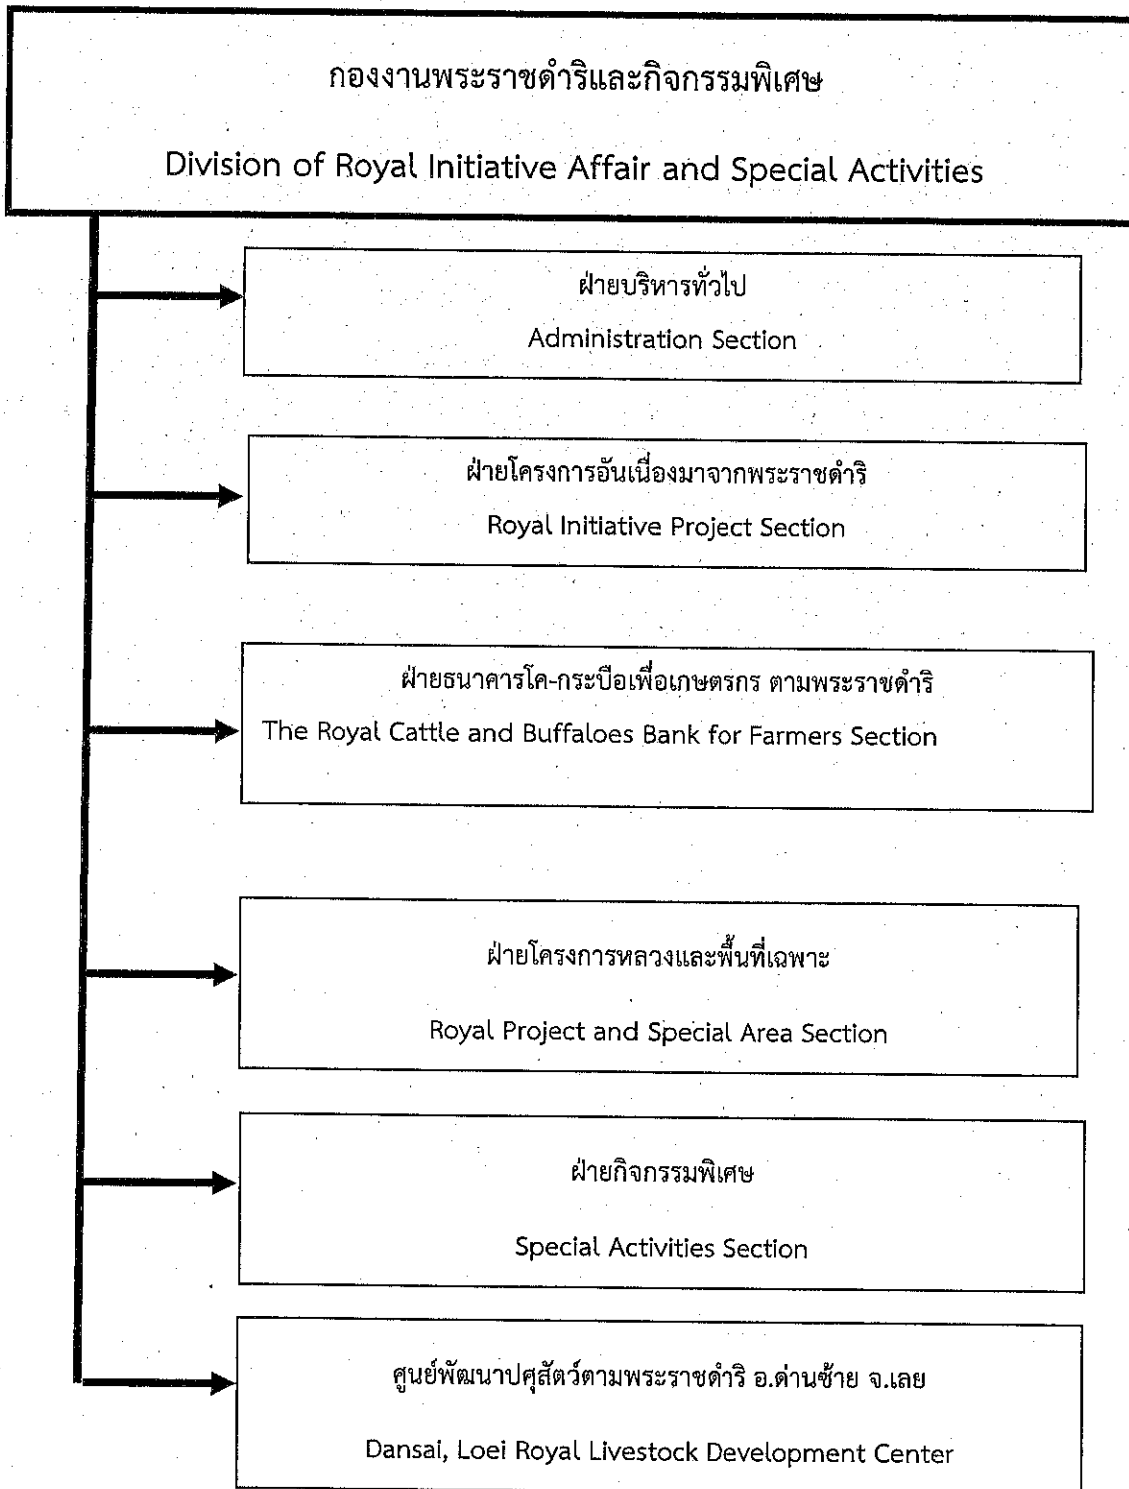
กองงานพระราชดำริและกิจกรรมพิเศษ

Division of Royal Initiative Affair and Special Activities

ฝ่ายบริหารทั่วไป

Administration Section

ฝ่ายโครงการอันเนื่องมาจากพระราชดำริ

Royal Initiative Project Section

ฝ่ายธนาคารโค-กระบือเพื่อเกษตรกร ตามพระราชดำริ

The Royal Cattle and Buffaloes Bank for Farmers Section

ฝ่ายโครงการหลวงและพื้นที่เฉพาะ

Royal Project and Special Area Section

ฝ่ายกิจกรรมพิเศษ

Special Activities Section

ศูนย์พัฒนาปศุสัตว์ตามพระราชดำริ อ.ด่านซ้าย จ.เลย

Dansai, Loei Royal Livestock Development Center